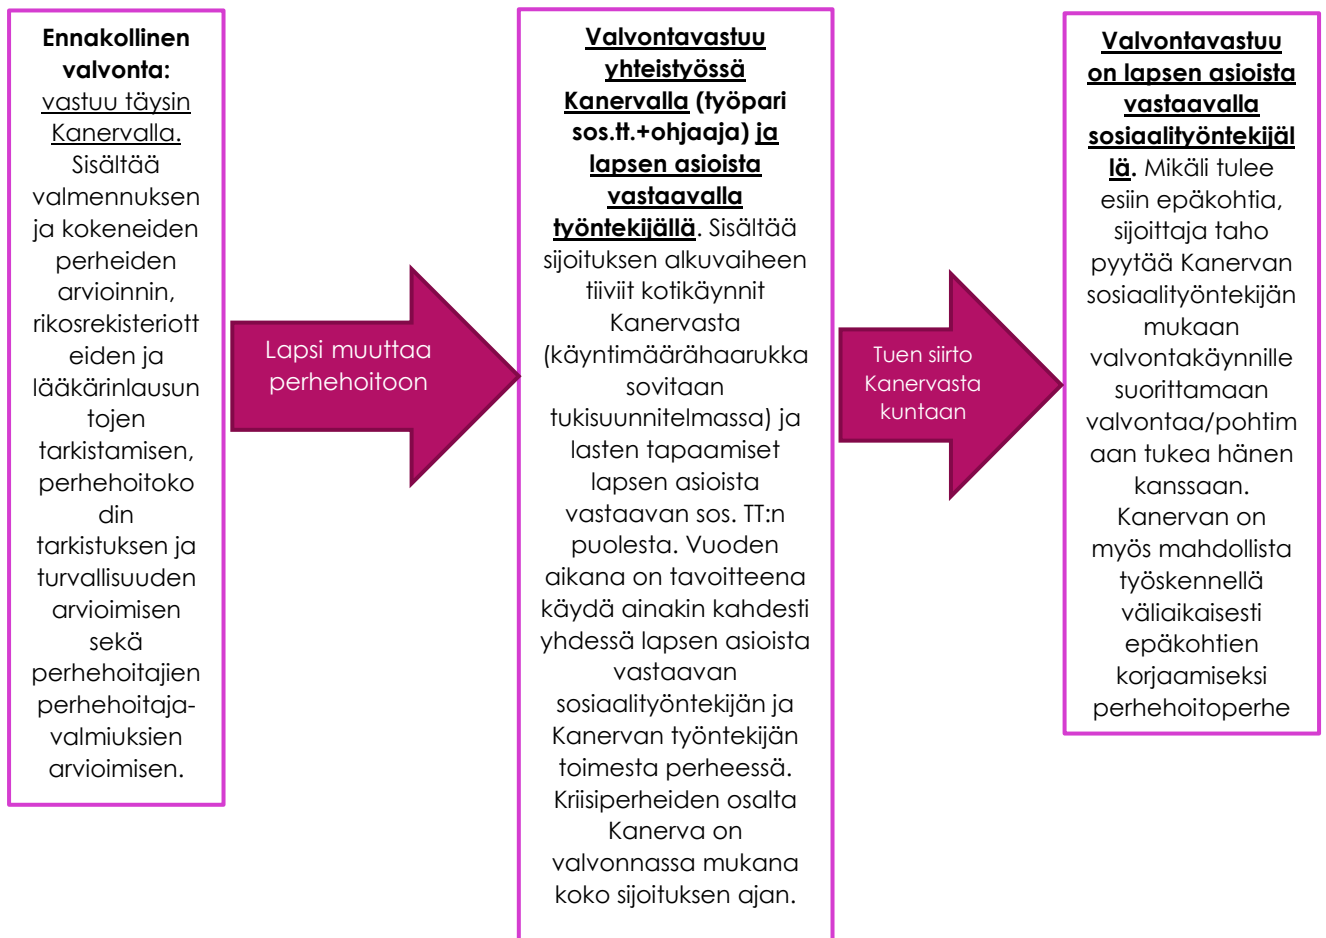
Ennakollinen valvonta: vastuu täysin Kanervalla. Sisältää valmennuksen ja kokeneiden perheiden arvioinnin, rikosrekisteriotteiden ja lääkärinlausuntojen tarkistamisen, perhehoitokodin tarkistuksen ja turvallisuuden arvioimisen sekä perhehoitajien perhehoitaja-valmiuksien arvioimisen.

Lapsi muuttaa perhehoitoon

Valvontavastuu yhteistyössä Kanervalla (työpari sos.tt.+ohjaaja) ja lapsen asioista vastaavalla työntekijällä. Sisältää sijoituksen alkuvaiheen tiiviit kotikäynnit Kanervasta (käyntimäärähaarukka sovitaan tukisuunnitelmassa) ja lasten tapaamiset lapsen asioista vastaavan sos. TT:n puolesta. Vuoden aikana on tavoitteena käydä ainakin kahdesti yhdessä lapsen asioista vastaavan sosiaalityöntekijän ja Kanervan työntekijän toimesta perheessä. Kriisiperheiden osalta Kanerva on valvonnassa mukana koko sijoituksen ajan.

Tuen siirto Kanervasta kuntaan

Valvontavastuu on lapsen asioista vastaavalla sosiaalityöntekijällä. Mikäli tulee esiin epäkohtia, sijoittaja taho pyytää Kanervan sosiaalityöntekijän mukaan valvontakäynnille suorittamaan valvontaa/pohtimaan tukea hänen kanssaan. Kanervan on myös mahdollista työskennellä väliaikaisesti epäkohtien korjaamiseksi perhehoitoperhe